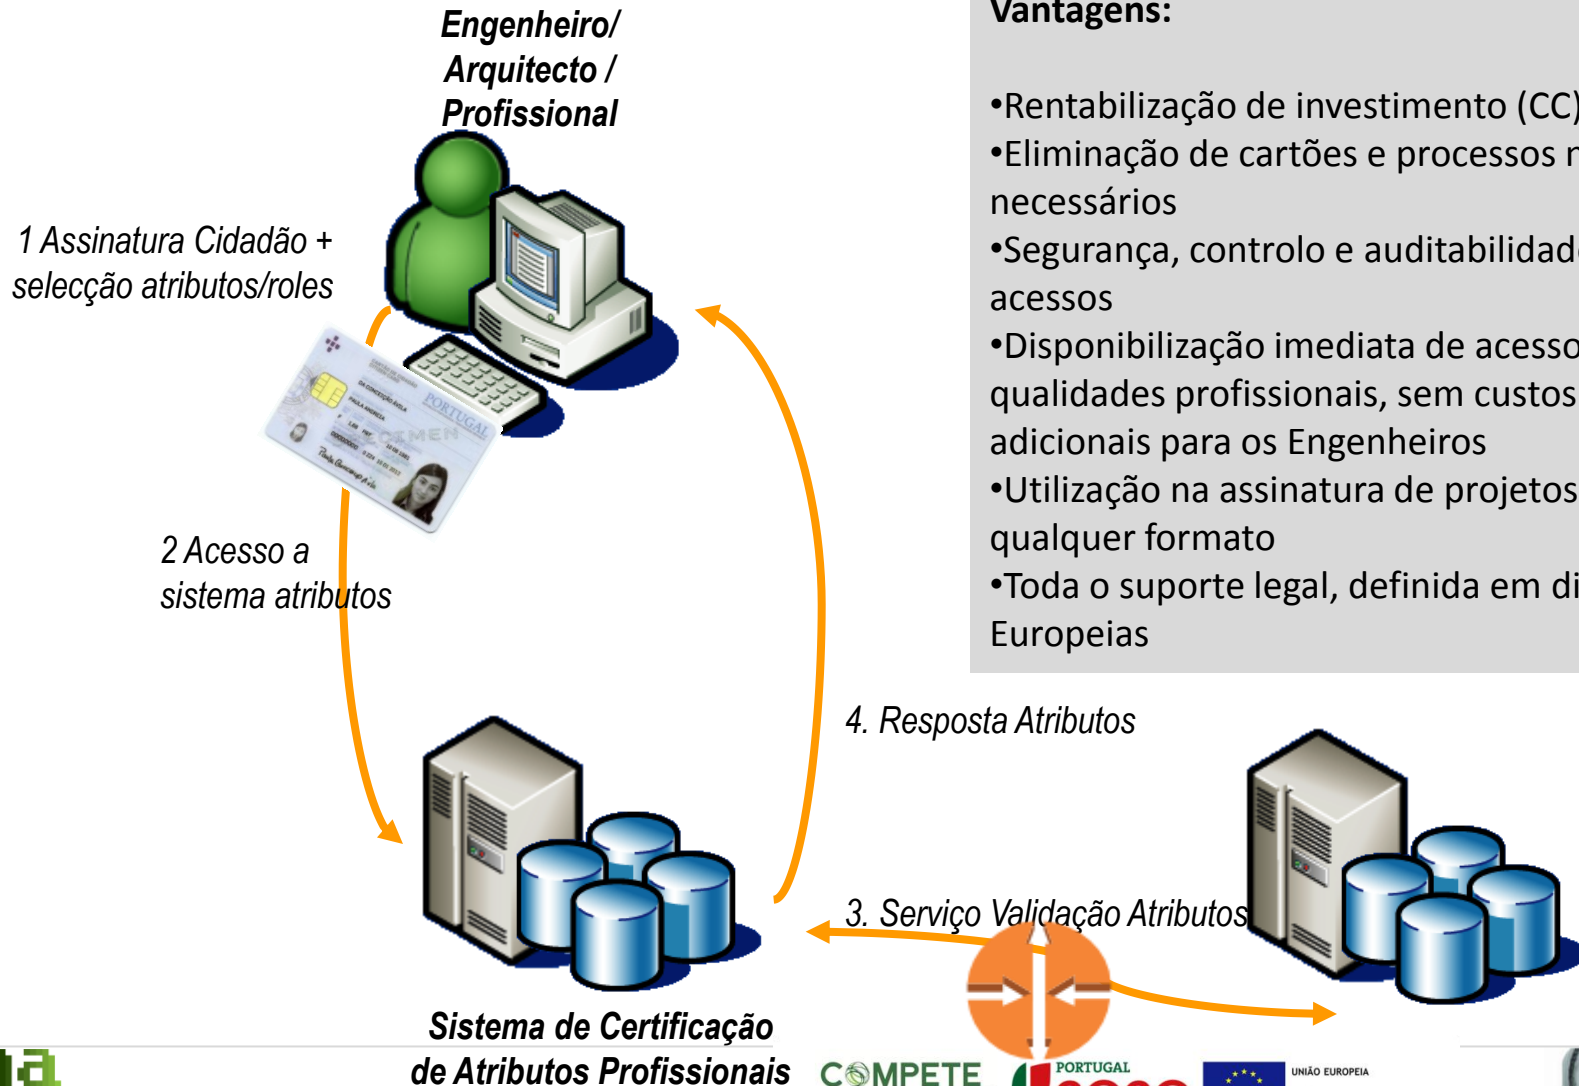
Engenheiro/ Arquitecto / Profissional

Vantagens:

•Rentabilização de investimento (CC)
•Eliminação de cartões e processos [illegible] necessários
•Segurança, controlo e auditabilidad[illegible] acessos
•Disponibilização imediata de acesso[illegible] qualidades profissionais, sem custos adicionais para os Engenheiros
•Utilização na assinatura de projetos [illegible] qualquer formato
•Toda o suporte legal, definida em di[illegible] Europeias

1 Assinatura Cidadão + selecção atributos/roles

PORTUGAL

2 Acesso a sistema atributos

4. Resposta Atributos

3. Serviço Validação Atributos

Sistema de Certificação de Atributos Profissionais

COMPETE

PORTUGAL

UNIÃO EUROPEIA